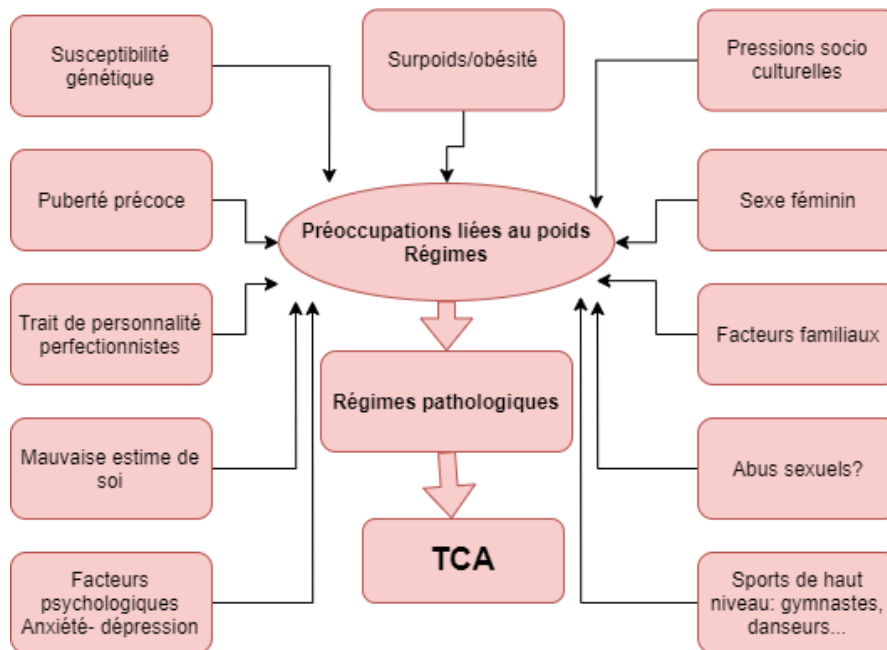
Susceptibilité génétique

Surpoids/obésité

Pressions socio culturelles

Puberté précoce

Préoccupations liées au poids Régimes

Sexe féminin

Trait de personnalité perfectionnistes

Facteurs familiaux

Régimes pathologiques

Mauvaise estime de soi

Abus sexuels?

TCA

Facteurs psychologiques Anxiété- dépression

Sports de haut niveau: gymnastes, danseurs...